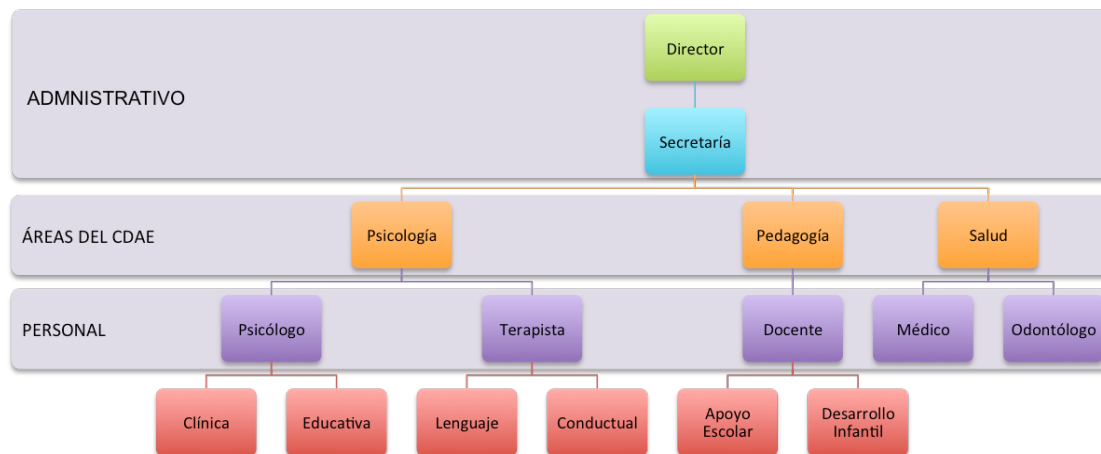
ADMNISTRATIVO

Director

Secretaría

ÁREAS DEL CDAE

Psicología

Pedagogía

Salud

PERSONAL

Psicólogo

Terapista

Docente

Médico

Odontólogo

Clínica

Educativa

Lenguaje

Conductual

Apoyo Escolar

Desarrollo Infantil